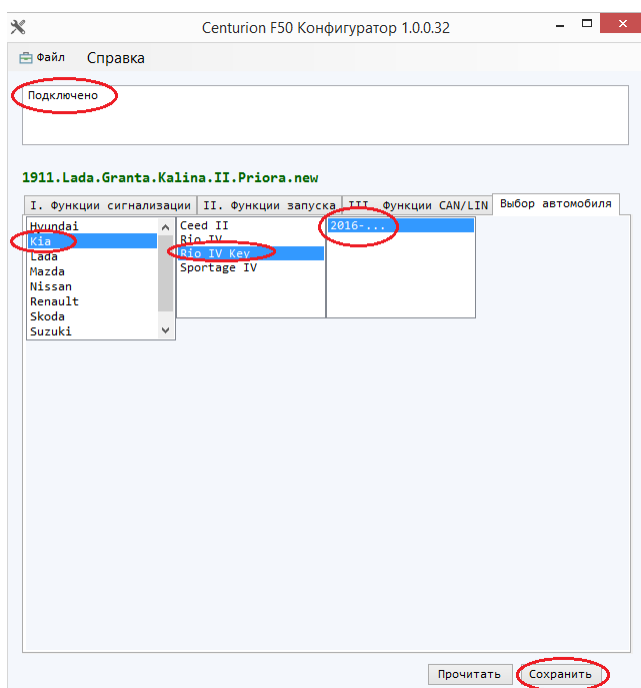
Centurion F50 Конфигуратор 1.0.0.32

Файл Справка

Подключено

1911.Lada.Granta.Kalina.II.Priora.new

I. Функции сигнализации | II. Функции запуска | III. Функции CAN/LIN | Выбор автомобиля

Hyundai
Kia
Lada
Mazda
Nissan
Renault
Skoda
Suzuki

Ceed II
Rio IV
Rio IV Key
Sportage IV

2016-...

Прочитать Сохранить